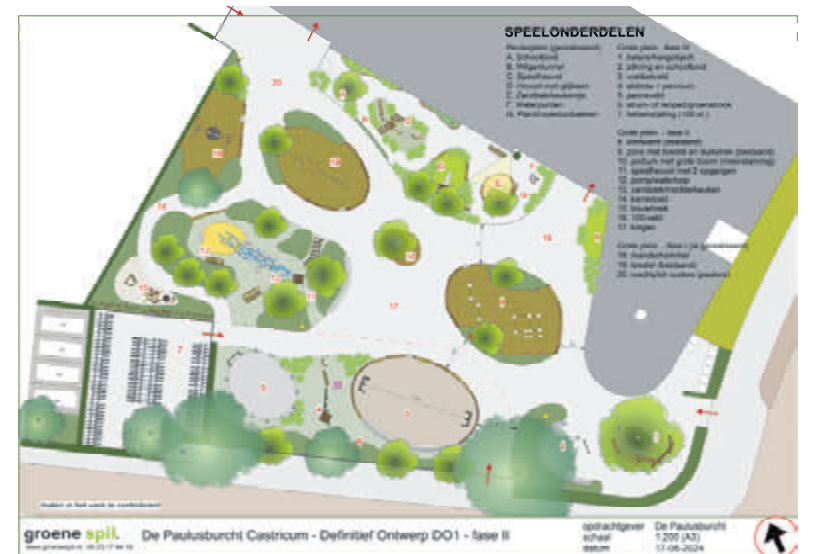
SPEELONDERDELEN

Peuterplein (gerealiseerd)
A. Schoolbord
B. Wilgentunnel
C. Speelheuvel
D. Heuvel met glijbaan
E. Zandbak/waterpartij
F. Waterpomp
G. Pannakooi/voetbal

Grote plein - fase III
1. balanceerparcours
2. glijbaan en schoolbord
3. voetbalveld
4. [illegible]
5. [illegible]
6. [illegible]
7. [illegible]

Grote plein - fase II
8. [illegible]
9. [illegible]
10. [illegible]
11. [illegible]
12. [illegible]
13. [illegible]
14. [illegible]
15. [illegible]
16. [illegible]
17. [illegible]

Grote plein - fase I (in ontwikkeling)
18. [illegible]
19. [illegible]
20. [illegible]

groene spil.
De Paulusburcht Castricum - Definitief Ontwerp DO1 - fase II

opdrachtgever De Paulusburcht
schaal 1:200 (A3)
datum 17-06-2024